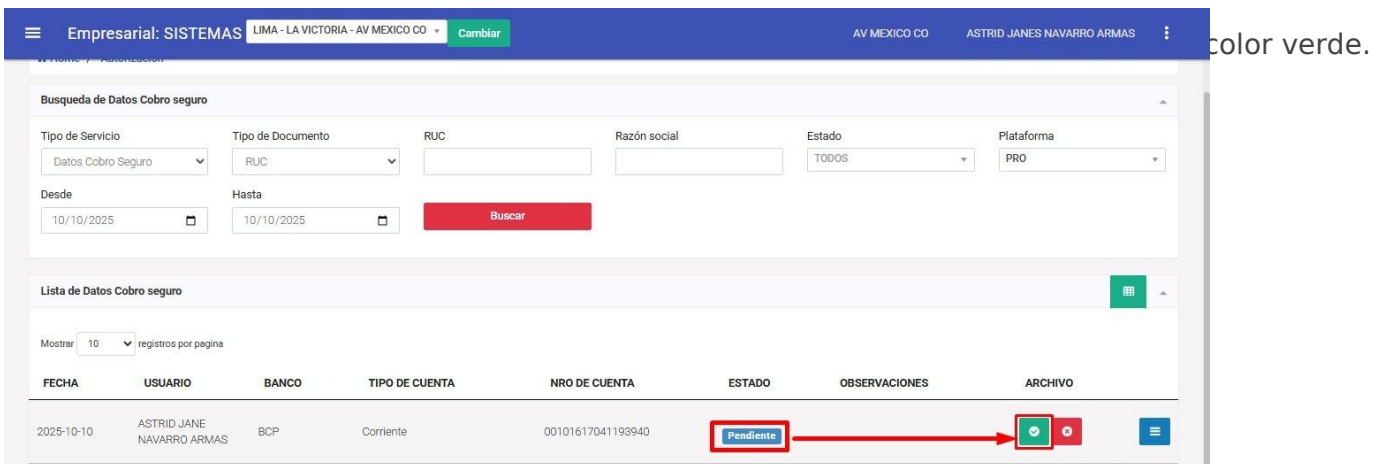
Empresarial: SISTEMAS LIMA - LA VICTORIA - AV MEXICO CO Cambiar AV MEXICO CO ASTRID JANES NAVARRO ARMAS

color verde.

Home / Autorizacion

Busqueda de Datos Cobro seguro

Tipo de Servicio
Datos Cobro Seguro

Tipo de Documento
RUC

RUC

Razón social

Estado
TODOS

Plataforma
PRO

Desde
10/10/2025

Hasta
10/10/2025

Buscar

Lista de Datos Cobro seguro

Mostrar 10 registros por pagina

| FECHA | USUARIO | BANCO | TIPO DE CUENTA | NRO DE CUENTA | ESTADO | OBSERVACIONES | ARCHIVO |
|---|---|---|---|---|---|---|---|
| 2025-10-10 | ASTRID JANE NAVARRO ARMAS | BCP | Corriente | 00101617041193940 | Pendiente | | |